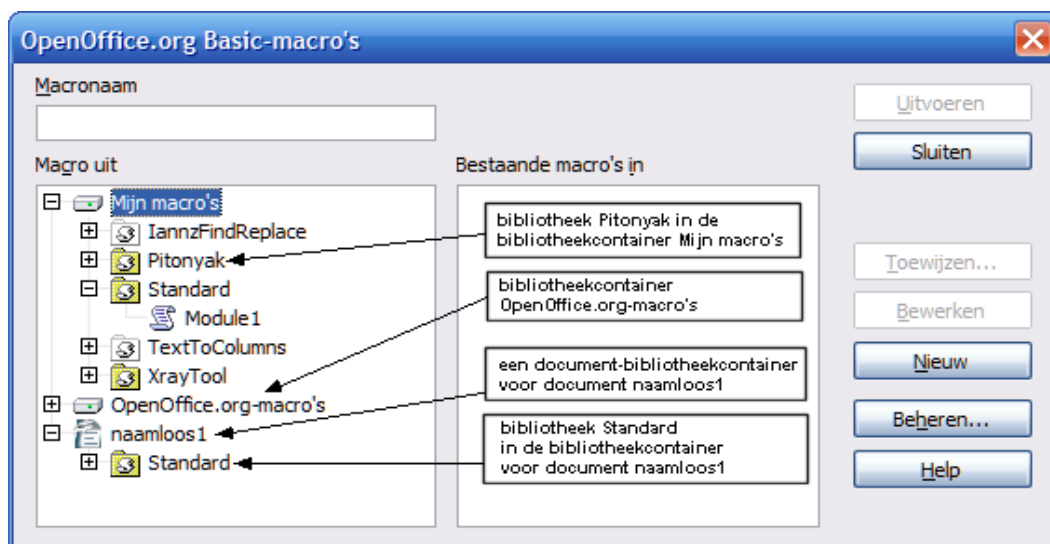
OpenOffice.org Basic-macro's

Macronaam

Macro uit

Mijn macro's
IannzFindReplace
Pitonyak
Standard
Module1
TextToColumns
XrayTool
OpenOffice.org-macro's
naamloos1
Standard

Bestaande macro's in

bibliotheek Pitonyak in de bibliotheekcontainer Mijn macro's

bibliotheekcontainer OpenOffice.org-macro's

een document-bibliotheekcontainer voor document naamloos1

bibliotheek Standard in de bibliotheekcontainer voor document naamloos1

Uitvoeren
Sluiten
Toewijzen...
Bewerken
Nieuw
Beheren...
Help